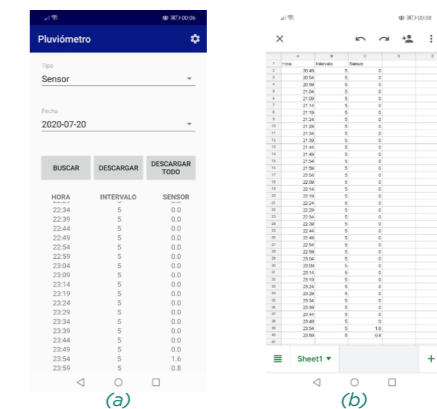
Pluviómetro

Tipo
Sensor

Fecha
2020-07-20

BUSCAR
DESCARGAR
DESCARGAR TODO

| HORA | INTERVALO | SENSOR |
|---|---|---|
| 22:34 | 5 | 0.0 |
| 22:39 | 5 | 0.0 |
| 22:44 | 5 | 0.0 |
| 22:49 | 5 | 0.0 |
| 22:54 | 5 | 0.0 |
| 22:59 | 5 | 0.0 |
| 23:04 | 5 | 0.0 |
| 23:09 | 5 | 0.0 |
| 23:14 | 5 | 0.0 |
| 23:19 | 5 | 0.0 |
| 23:24 | 5 | 0.0 |
| 23:29 | 5 | 0.0 |
| 23:34 | 5 | 0.0 |
| 23:39 | 5 | 0.0 |
| 23:44 | 5 | 0.0 |
| 23:49 | 5 | 0.0 |
| 23:54 | 5 | 1.6 |
| 23:59 | 5 | 0.8 |

(a)

| | A | B | C | D | E |
|---|---|---|---|---|---|
| 1 | Hora | Intervalo | Sensor | | |
| 2 | 20:49 | 5 | 0 | | |
| 3 | 20:54 | 5 | 0 | | |
| 4 | 20:59 | 5 | 0 | | |
| 5 | 21:04 | 5 | 0 | | |
| 6 | 21:09 | 5 | 0 | | |
| 7 | 21:14 | 5 | 0 | | |
| 8 | 21:19 | 5 | 0 | | |
| 9 | 21:24 | 5 | 0 | | |
| 10 | 21:29 | 5 | 0 | | |
| 11 | 21:34 | 5 | 0 | | |
| 12 | 21:39 | 5 | 0 | | |
| 13 | 21:44 | 5 | 0 | | |
| 14 | 21:49 | 5 | 0 | | |
| 15 | 21:54 | 5 | 0 | | |
| 16 | 21:59 | 5 | 0 | | |
| 17 | 22:04 | 5 | 0 | | |
| 18 | 22:09 | 5 | 0 | | |
| 19 | 22:14 | 5 | 0 | | |
| 20 | 22:19 | 5 | 0 | | |
| 21 | 22:24 | 5 | 0 | | |
| 22 | 22:29 | 5 | 0 | | |
| 23 | 22:34 | 5 | 0 | | |
| 24 | 22:39 | 5 | 0 | | |
| 25 | 22:44 | 5 | 0 | | |
| 26 | 22:49 | 5 | 0 | | |
| 27 | 22:54 | 5 | 0 | | |
| 28 | 22:59 | 5 | 0 | | |
| 29 | 23:04 | 5 | 0 | | |
| 30 | 23:09 | 5 | 0 | | |
| 31 | 23:14 | 5 | 0 | | |
| 32 | 23:19 | 5 | 0 | | |
| 33 | 23:24 | 5 | 0 | | |
| 34 | 23:29 | 5 | 0 | | |
| 35 | 23:34 | 5 | 0 | | |
| 36 | 23:39 | 5 | 0 | | |
| 37 | 23:44 | 5 | 0 | | |
| 38 | 23:49 | 5 | 0 | | |
| 39 | 23:54 | 5 | 1.6 | | |
| 40 | 23:59 | 5 | 0.8 | | |

Sheet1

(b)